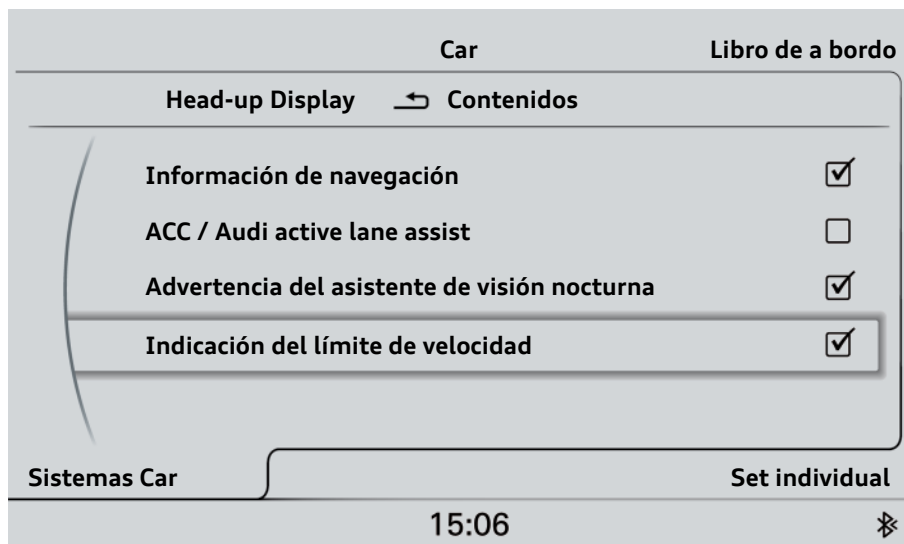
Car

Libro de a bordo

Head-up Display Contenidos

Información de navegación ☑

ACC / Audi active lane assist ☐

Advertencia del asistente de visión nocturna ☑

Indicación del límite de velocidad ☑

Sistemas Car

Set individual

15:06